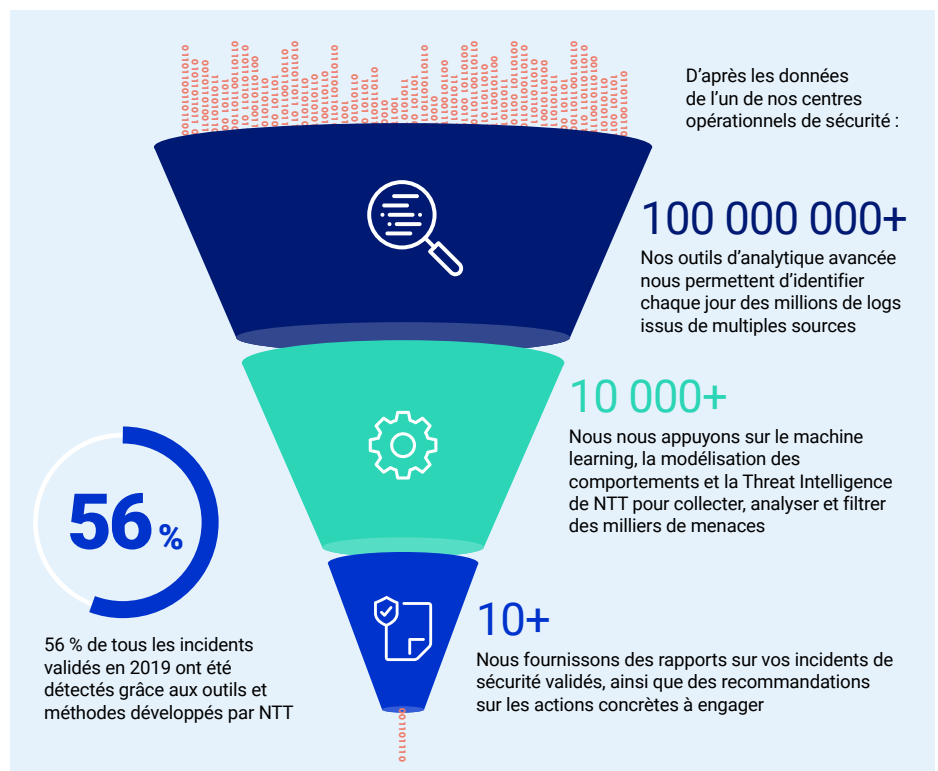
D'après les données de l'un de nos centres opérationnels de sécurité :

100 000 000+
Nos outils d'analytique avancée nous permettent d'identifier chaque jour des millions de logs issus de multiples sources

10 000+
Nous nous appuyons sur le machine learning, la modélisation des comportements et la Threat Intelligence de NTT pour collecter, analyser et filtrer des milliers de menaces

10+
Nous fournissons des rapports sur vos incidents de sécurité validés, ainsi que des recommandations sur les actions concrètes à engager

56 %

56 % de tous les incidents validés en 2019 ont été détectés grâce aux outils et méthodes développés par NTT